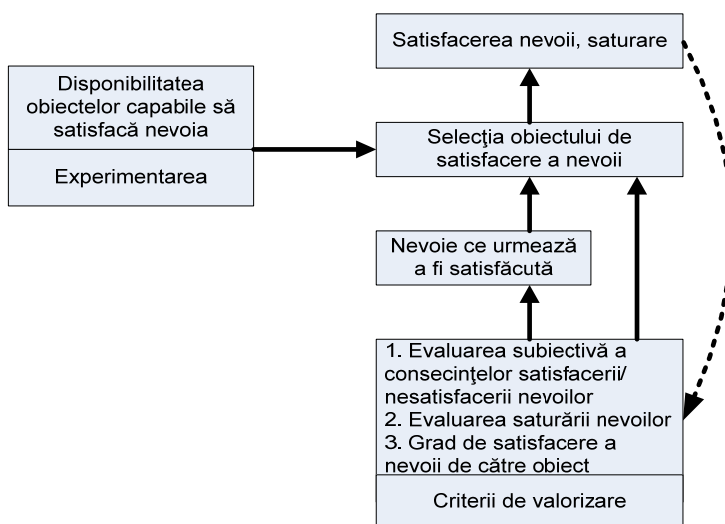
Satisfacerea nevoii, saturare

Disponibilitatea obiectelor capabile să satisfacă nevoia

Experimentarea

Selecţia obiectului de satisfacere a nevoii

Nevoie ce urmează a fi satisfăcută

1. Evaluarea subiectivă a consecinţelor satisfacerii/ nesatisfacerii nevoilor
2. Evaluarea saturării nevoilor
3. Grad de satisfacere a nevoii de către obiect

Criterii de valorizare